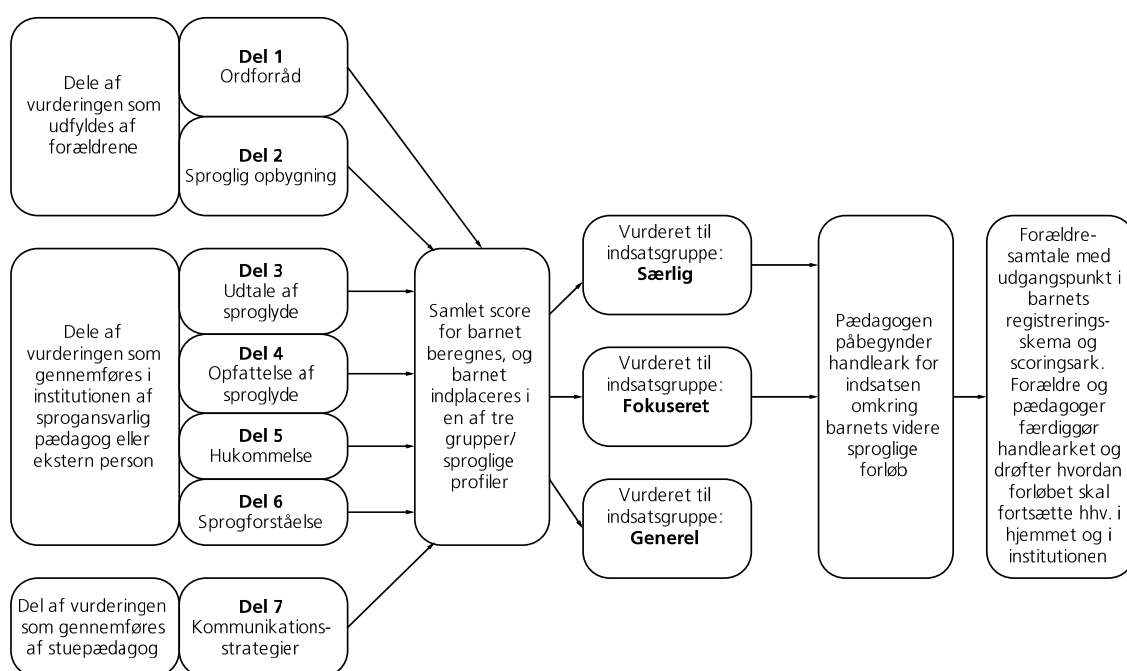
Dele af vurderingen som udfyldes af forældrene

**Del 1**
Ordforråd

**Del 2**
Sproglig opbygning

Dele af vurderingen som gennemføres i institutionen af sprogansvarlig pædagog eller ekstern person

**Del 3**
Udtale af sproglyde

**Del 4**
Opfattelse af sproglyde

**Del 5**
Hukommelse

**Del 6**
Sprogforståelse

Del af vurderingen som gennemføres af stuepædagog

**Del 7**
Kommunikationsstrategier

Samlet score for barnet beregnes, og barnet indplaceres i en af tre grupper/ sproglige profiler

Vurderet til indsatsgruppe: **Særlig**

Vurderet til indsatsgruppe: **Fokuseret**

Vurderet til indsatsgruppe: **Generel**

Pædagogen påbegynder handleark for indsatsen omkring barnets videre sproglige forløb

Forældresamtale med udgangspunkt i barnets registreringsskema og scoringsark. Forældre og pædagoger færdiggør handlearket og drøfter hvordan forløbet skal fortsætte hhv. i hjemmet og i institutionen